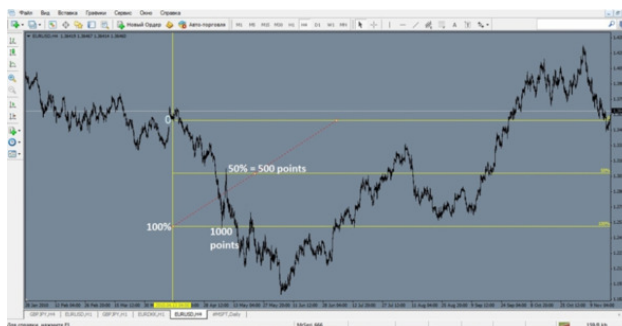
Файл Вид Вставка Графики Сервис Окно Справка

Новый Ордер Авто-торговля

M1 M5 M15 M30 H1 H4 D1 W1 MN

EURUSD,H4

0

50% = 500 points

100%

1000 points

GBPJPY,H4 GBPJPY,H1 EURUSD,H1 EURAUD,H1 EURUSD,H4 #MSFT,Daily